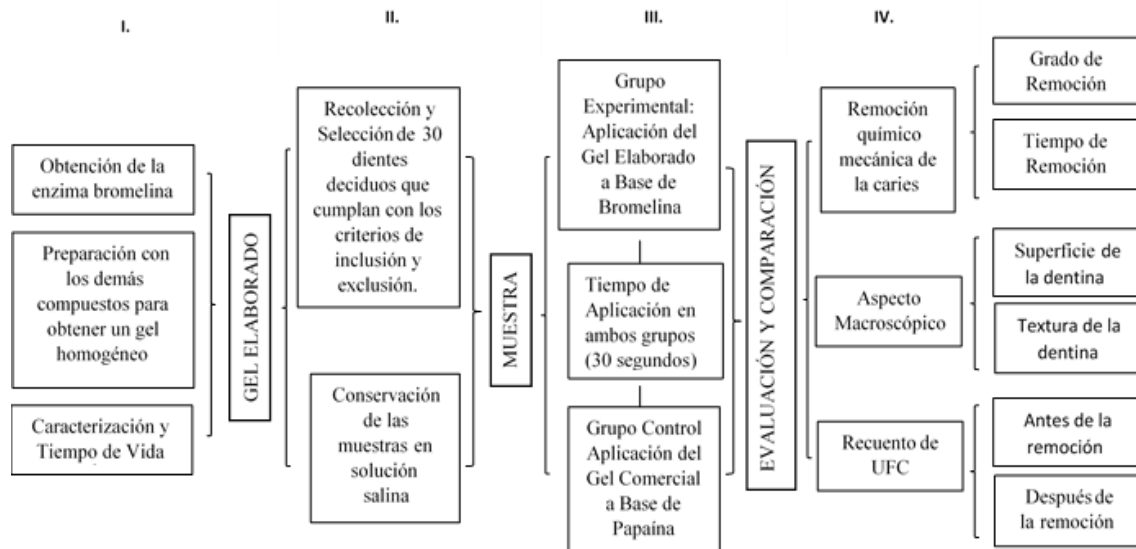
I.

Obtención de la enzima bromelina

Preparación con los demás compuestos para obtener un gel homogéneo

Caracterización y Tiempo de Vida

GEL ELABORADO

II.

Recolección y Selección de 30 dientes deciduos que cumplan con los criterios de inclusión y exclusión.

Conservación de las muestras en solución salina

MUESTRA

III.

Grupo Experimental: Aplicación del Gel Elaborado a Base de Bromelina

Tiempo de Aplicación en ambos grupos (30 segundos)

Grupo Control Aplicación del Gel Comercial a Base de Papaína

EVALUACIÓN Y COMPARACIÓN

IV.

Remoción químico mecánica de la caries

Grado de Remoción

Tiempo de Remoción

Aspecto Macroscópico

Superficie de la dentina

Textura de la dentina

Recuento de UFC

Antes de la remoción

Después de la remoción